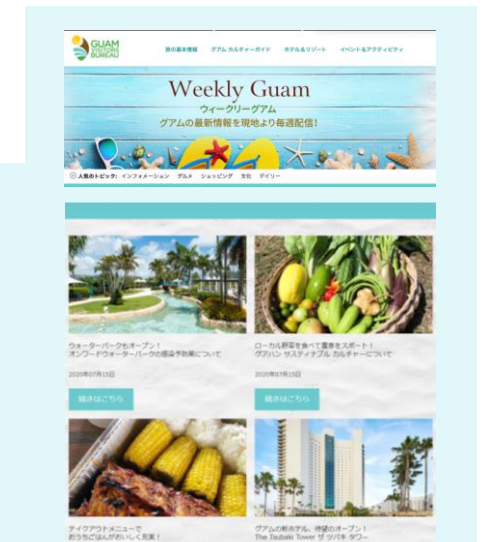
GUAM VISITORS BUREAU

旅の基本情報　グアム カルチャーガイド　ホテル＆リゾート　イベント＆アクティビティ

Weekly Guam
ウィークリーグアム
グアムの最新情報を現地より毎週配信！

人気のトピック: インフォメーション　グルメ　ショッピング　文化　デイリー

ウォーターパークもオープン！
オンワードウォーターパークの感染予防策について

2020年07月15日

続きはこちら

ローカル野菜を食べて農家をサポート！
グアハン サステイナブル カルチャーについて

2020年07月15日

続きはこちら

テイクアウトメニューで
おうちごはんがおいしく充実！

グアムの新ホテル、待望のオープン！
The Tsubaki Tower ザ ツバキ タワー